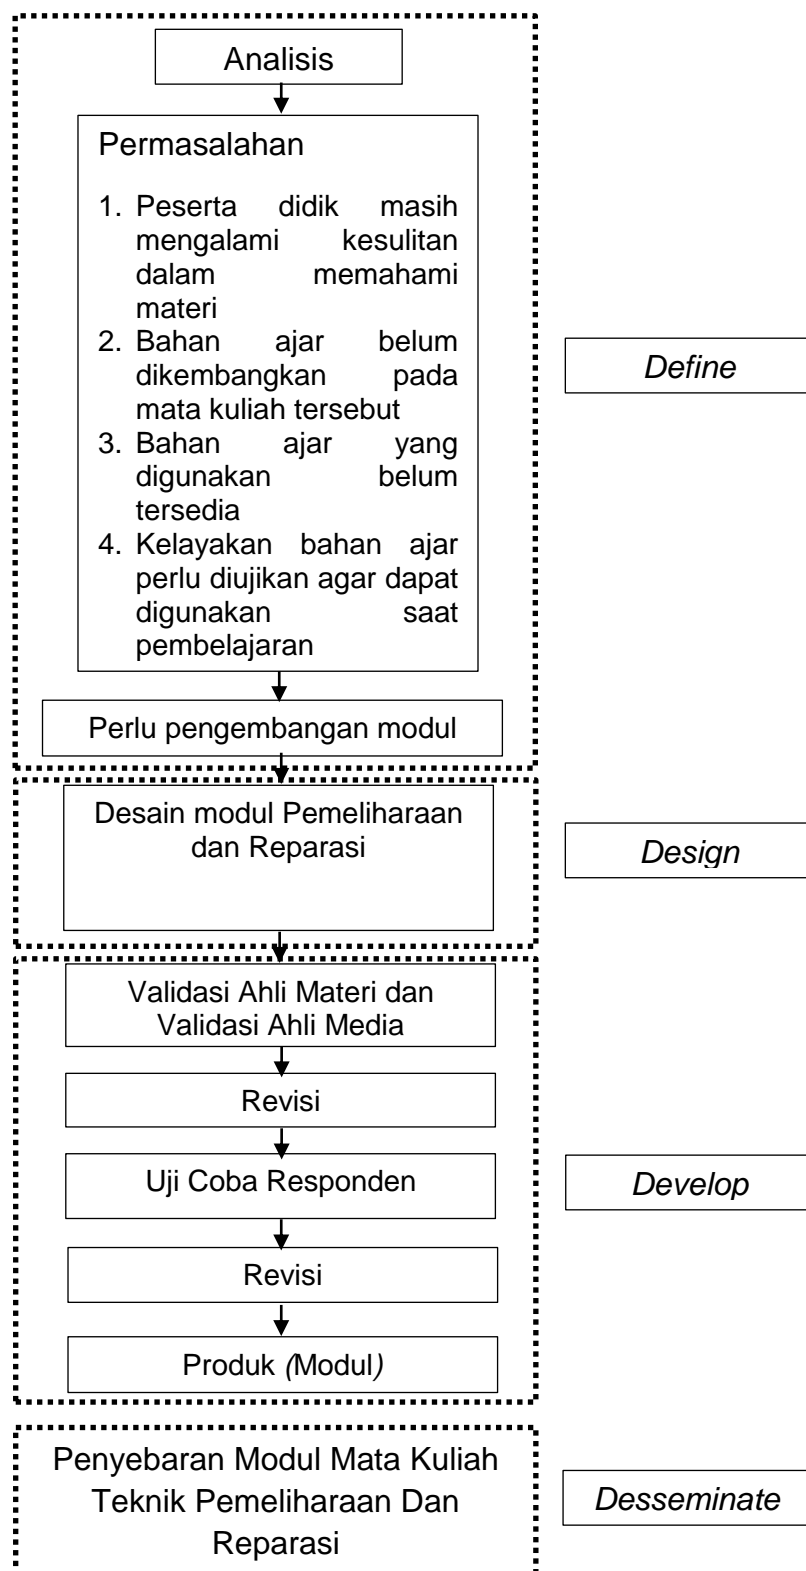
Analisis

Permasalahan

1. Peserta didik masih mengalami kesulitan dalam memahami materi
2. Bahan ajar belum dikembangkan pada mata kuliah tersebut
3. Bahan ajar yang digunakan belum tersedia
4. Kelayakan bahan ajar perlu diujikan agar dapat digunakan saat pembelajaran

Perlu pengembangan modul

Define

Desain modul Pemeliharaan dan Reparasi

Design

Validasi Ahli Materi dan Validasi Ahli Media

Revisi

Uji Coba Responden

Develop

Revisi

Produk (Modul)

Penyebaran Modul Mata Kuliah Teknik Pemeliharaan Dan Reparasi

Desseminate